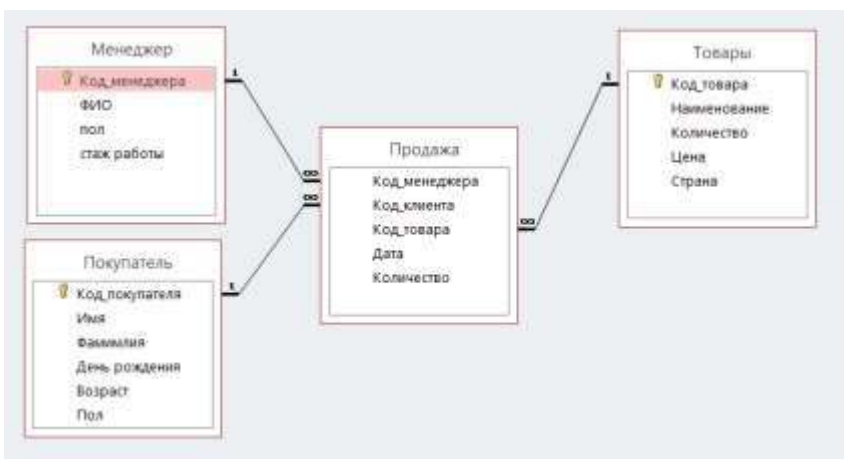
Менеджер
Код_менеджера
ФИО
пол
стаж работы

Покупатель
Код_покупателя
Имя
Фамилия
День рождения
Возраст
Пол

Продажа
Код_менеджера
Код_клиента
Код_товара
Дата
Количество

Товары
Код_товара
Наименование
Количество
Цена
Страна

1
∞
∞
1
∞
1